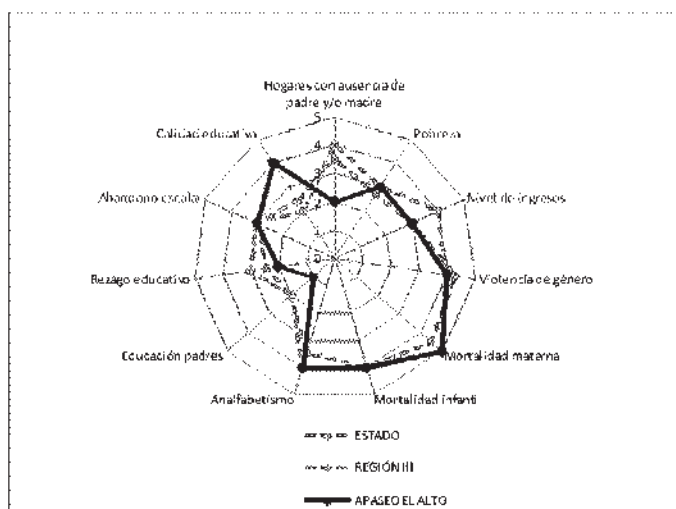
Hogares con ausencia de padre y/o madre

5

4

3

2

1

0

Pobreza

Nivel de ingresos

Violencia de género

Mortalidad materna

Mortalidad infantil

Analfabetismo

Educación padres

Rezago educativo

Abandono escolar

Calidad educativa

ESTADO

REGIÓN III

APASEO EL ALTO